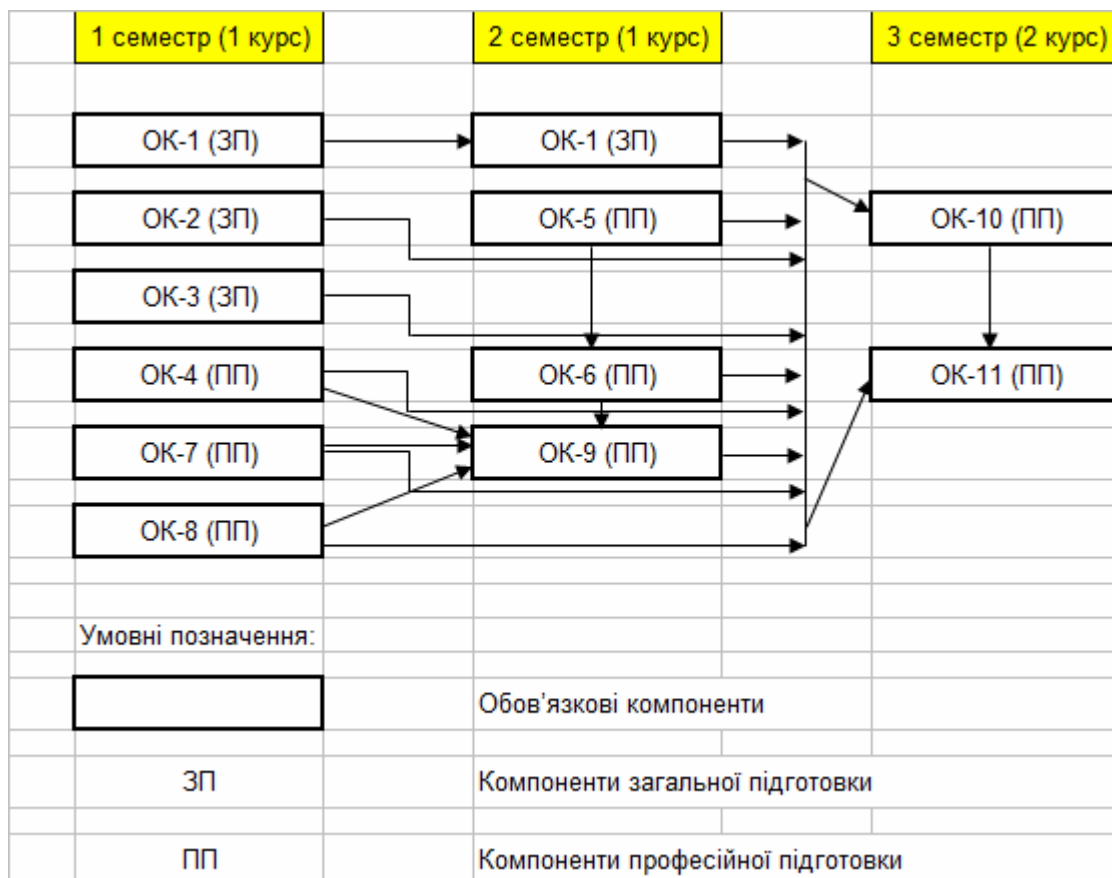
1 семестр (1 курс)

2 семестр (1 курс)

3 семестр (2 курс)

ОК-1 (ЗП)

ОК-2 (ЗП)

ОК-3 (ЗП)

ОК-4 (ПП)

ОК-7 (ПП)

ОК-8 (ПП)

ОК-1 (ЗП)

ОК-5 (ПП)

ОК-6 (ПП)

ОК-9 (ПП)

ОК-10 (ПП)

ОК-11 (ПП)

Умовні позначення:

Обов'язкові компоненти

ЗП

Компоненти загальної підготовки

ПП

Компоненти професійної підготовки